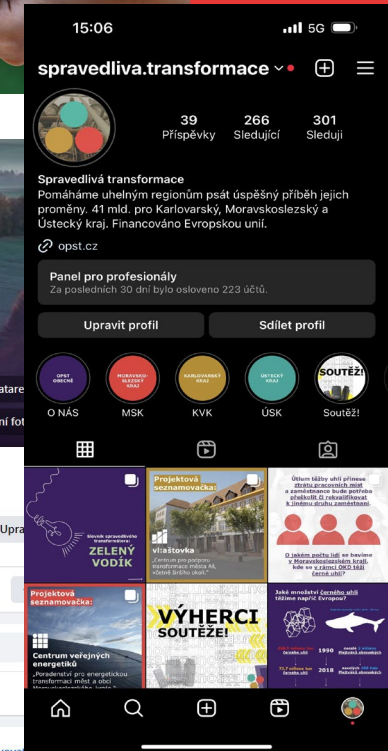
15:06

5G

spravedliva.transformace

39 Příspěvky

266 Sledující

301 Sleduji

Spravedlivá transformace

Pomáháme uhelným regionům psát úspěšný příběh jejich proměny. 41 mld. pro Karlovarský, Moravskoslezský a Ústecký kraj. Financováno Evropskou unií.

opst.cz

Panel pro profesionály

Za posledních 30 dní bylo osloveno 223 účtů.

Upravit profil

Sdílet profil

OPST OBECNĚ

MORAVSKOSLEZSKÝ KRAJ

KARLOVARSKÝ KRAJ

ÚSTECKÝ KRAJ

SOUTĚŽ!

O NÁS

MSK

KVK

ÚSK

Soutěž!

Slovník spravedlivé transformace:

ZELENÝ VODÍK

Projektová seznamovačka:

vlaštovka

„Centrum pro pozdní transformace místa Ai, včetně širšího okolí."

Útlum těžby uhlí přinese ztrátu pracovních míst a zaměstnance bude potřeba přeškolit či rekvalifikovat k jinému druhu zaměstnání.

O jakém počtu lidí se bavíme v Moravskoslezském kraji, kde se v rámci OKD těží černé uhlí?

Projektová seznamovačka:

Centrum veřejných energiků

„Poradenství pro energetickou transformaci míst a obcí Moravskoslezského kraje."

VÝHERCI SOUTĚŽE!

Jaké množství černého uhlí těžíme např. Evropy?

1990

2018

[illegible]

tatare

ní fot

Upra